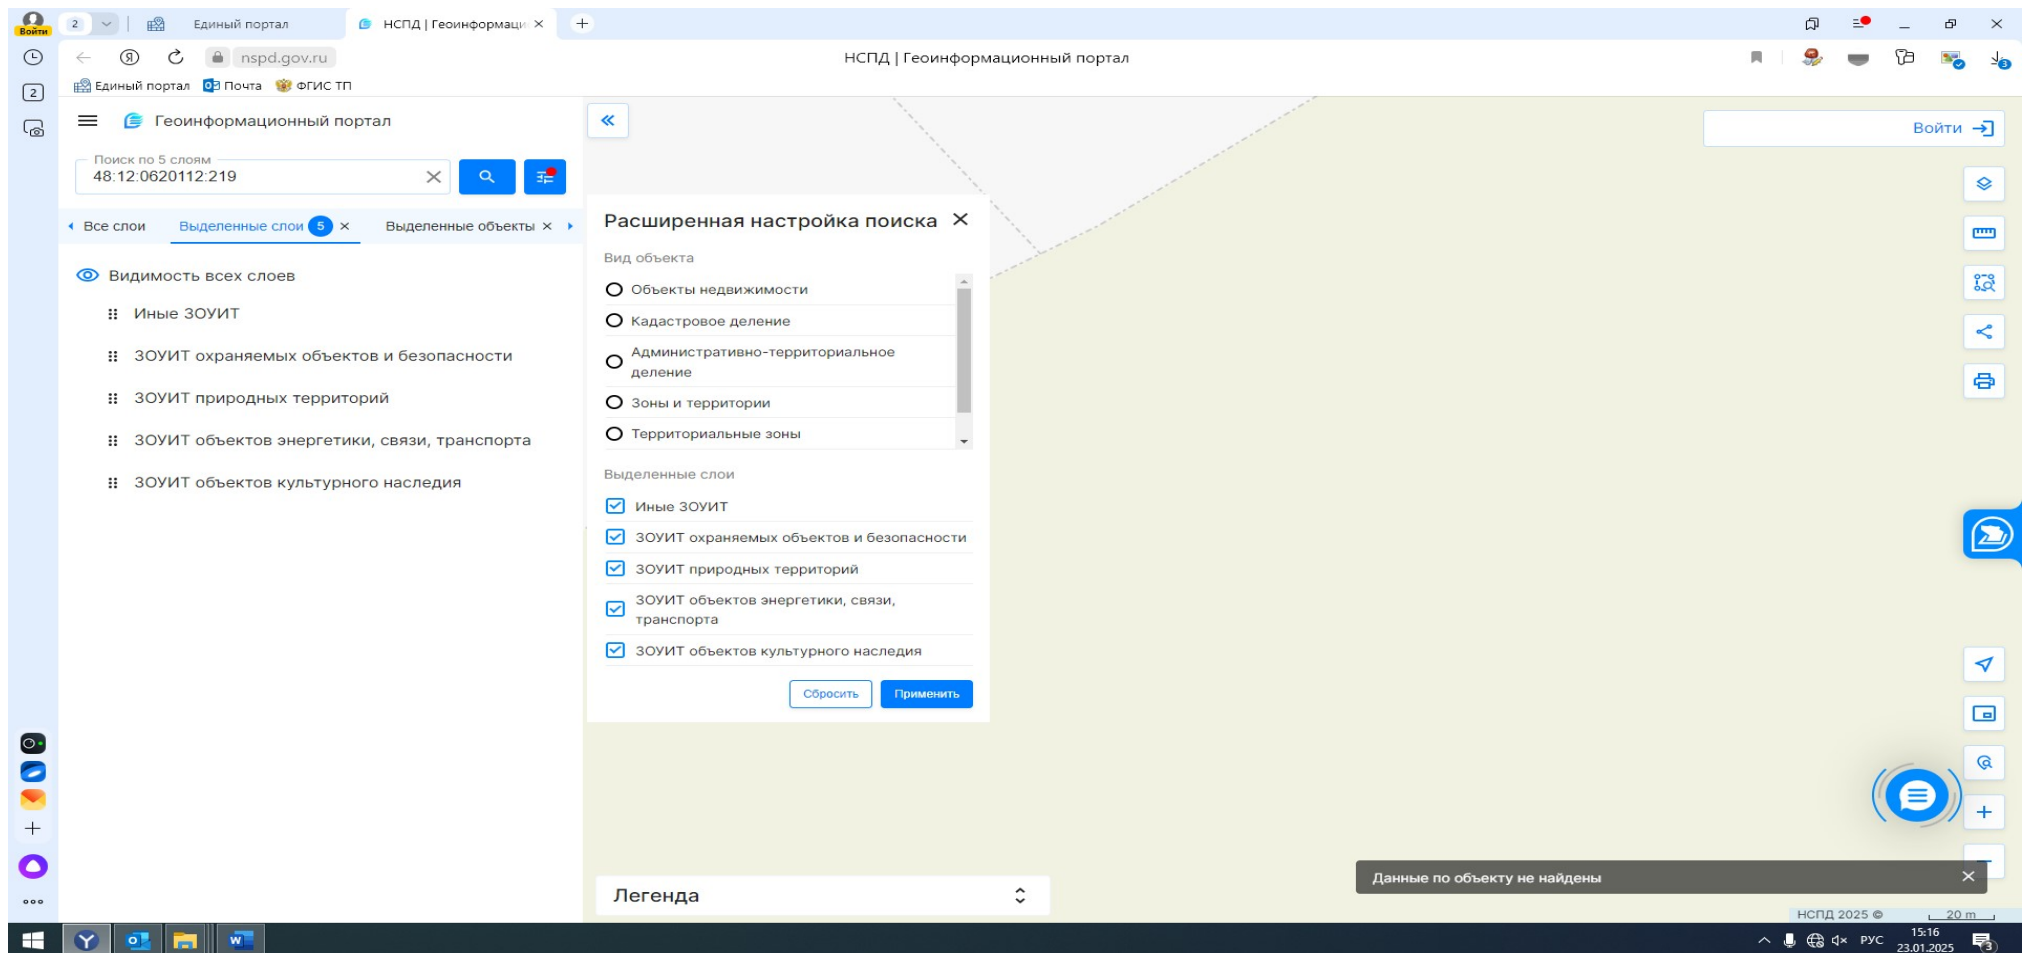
Войти 2 Единый портал НСПД | Геоинформаци ×

nspd.gov.ru НСПД | Геоинформационный портал

Единый портал Почта ФГИС ТП

Геоинформационный портал

Поиск по 5 слоям
48:12:0620112:219

Все слои Выделенные слои 5 × Выделенные объекты ×

Видимость всех слоев

Иные ЗОУИТ

ЗОУИТ охраняемых объектов и безопасности

ЗОУИТ природных территорий

ЗОУИТ объектов энергетики, связи, транспорта

ЗОУИТ объектов культурного наследия

Расширенная настройка поиска ×

Вид объекта

Объекты недвижимости

Кадастровое деление

Административно-территориальное деление

Зоны и территории

Территориальные зоны

Выделенные слои

Иные ЗОУИТ

ЗОУИТ охраняемых объектов и безопасности

ЗОУИТ природных территорий

ЗОУИТ объектов энергетики, связи, транспорта

ЗОУИТ объектов культурного наследия

Сбросить Применить

Войти

Легенда

Данные по объекту не найдены ×

НСПД 2025 © 20 m

РУС 15:16 23.01.2025